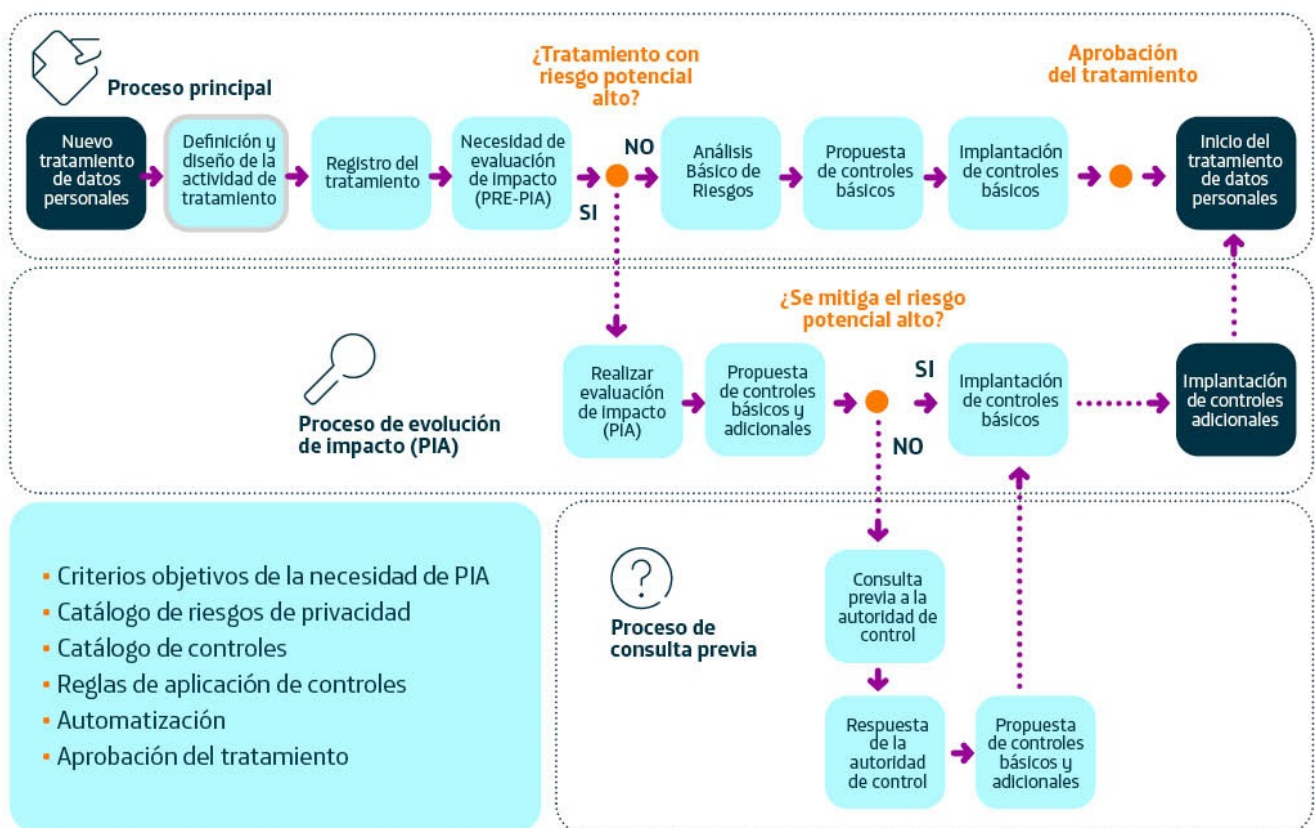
Proceso principal

¿Tratamiento con riesgo potencial alto?

Aprobación del tratamiento

Nuevo tratamiento de datos personales

Definición y diseño de la actividad de tratamiento

Registro del tratamiento

Necesidad de evaluación de impacto (PRE-PIA)

NO

SI

Análisis Básico de Riesgos

Propuesta de controles básicos

Implantación de controles básicos

Inicio del tratamiento de datos personales

¿Se mitiga el riesgo potencial alto?

Proceso de evolución de impacto (PIA)

Realizar evaluación de impacto (PIA)

Propuesta de controles básicos y adicionales

SI

NO

Implantación de controles básicos

Implantación de controles adicionales

- Criterios objetivos de la necesidad de PIA
- Catálogo de riesgos de privacidad
- Catálogo de controles
- Reglas de aplicación de controles
- Automatización
- Aprobación del tratamiento

Proceso de consulta previa

Consulta previa a la autoridad de control

Respuesta de la autoridad de control

Propuesta de controles básicos y adicionales